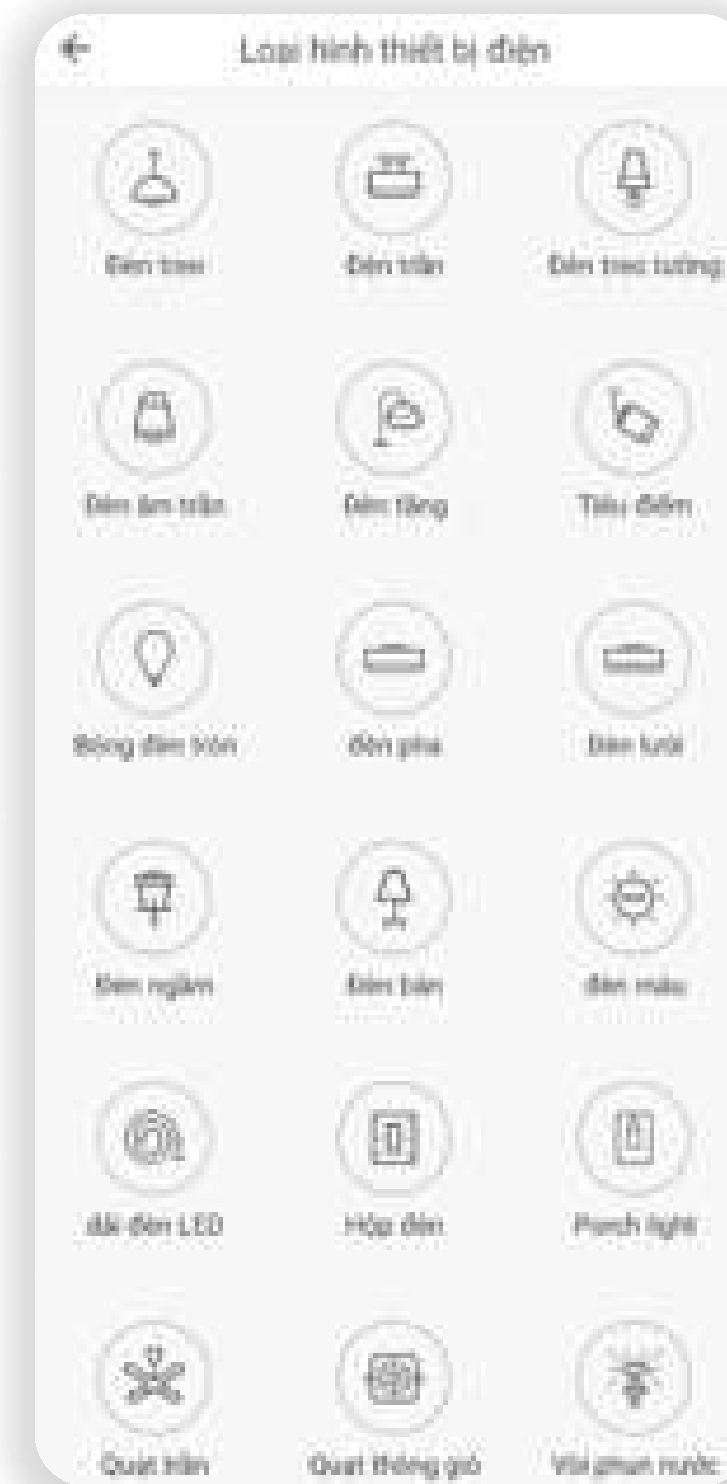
Loại hình thiết bị điện

Đèn treo

Đèn trần

Đèn treo tường

Đèn âm trần

Đèn tầng

Tiêu điểm

Bóng đèn tròn

đèn pha

Đèn lưới

Đèn ngầm

Đèn bàn

đèn màu

dải đèn LED

Hộp đèn

Porch light

Quạt trần

Quạt thông gió

Vòi phun nước